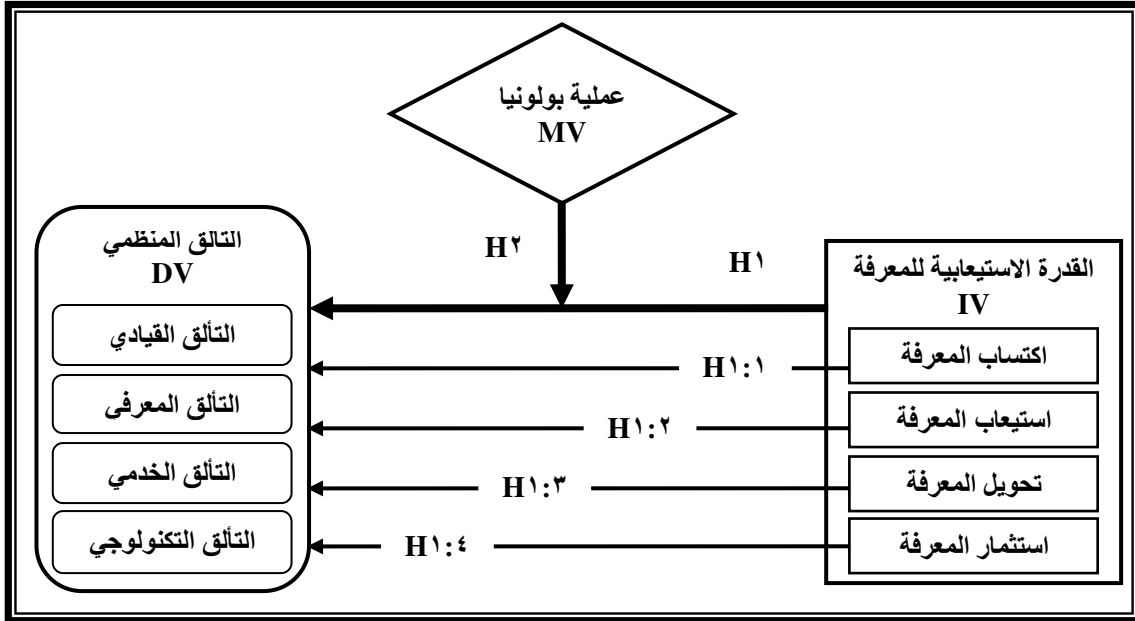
عملية بولونيا
MV

H٢

H١

التالق المنظمي
DV

التألق القيادي

التألق المعرفى

التألق الخدمي

التألق التكنولوجي

القدرة الاستيعابية للمعرفة
IV

اكتساب المعرفة

استيعاب المعرفة

تحويل المعرفة

استثمار المعرفة

H١:١

H١:٢

H١:٣

H١:٤